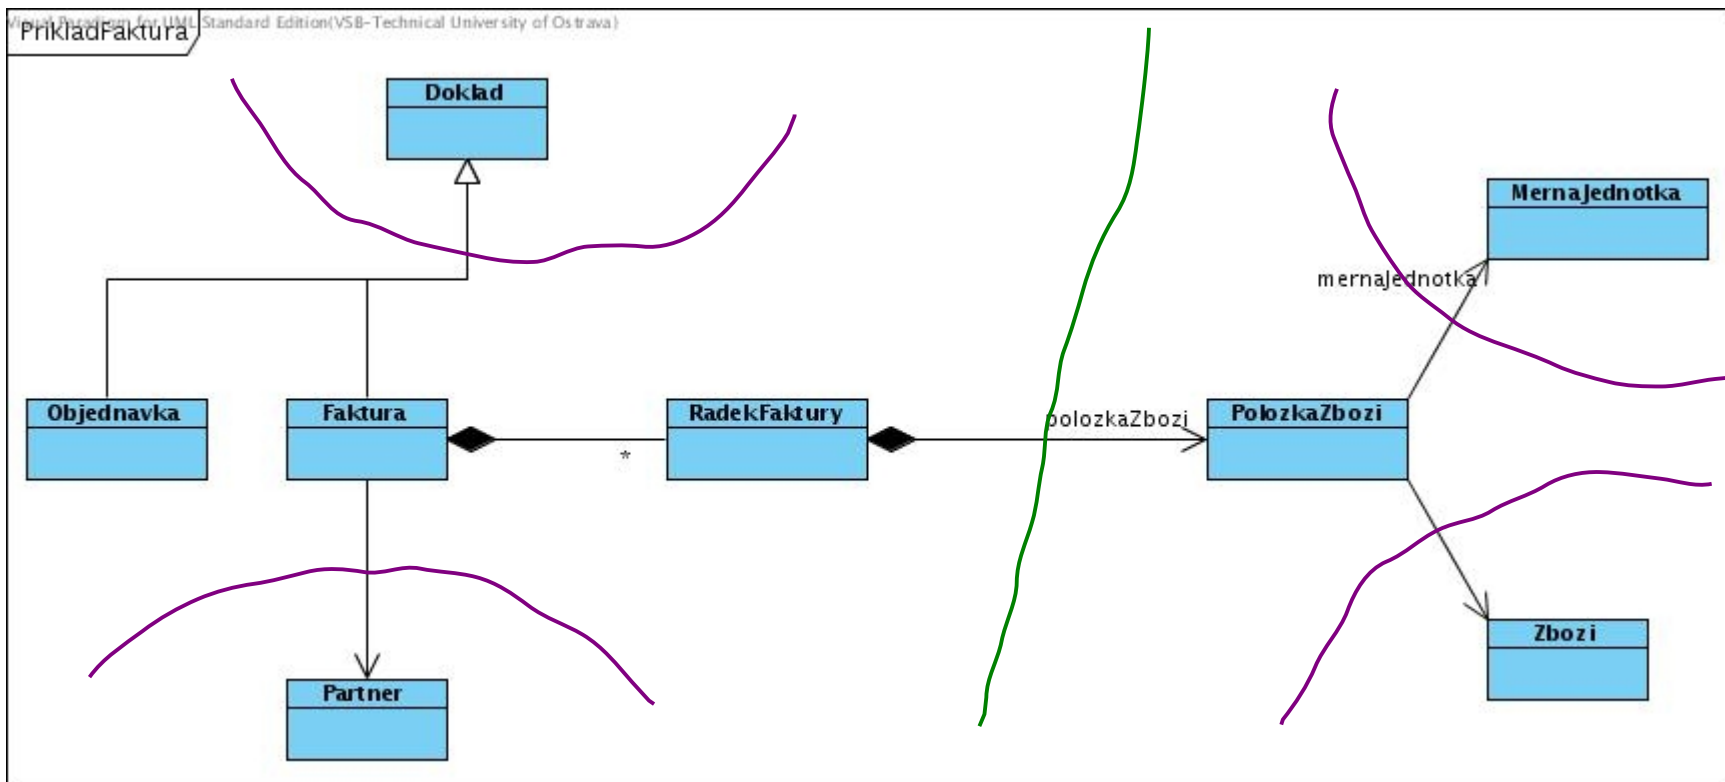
Visual Paradigm for UML Standard Edition(VSB-Technical University of Ostrava)
PrikladFaktura

Doklad

Objednavka

Faktura

RadekFaktury

*

polozkaZbozi

PolozkaZbozi

mernaJednotka

MernaJednotka

Zbozi

Partner